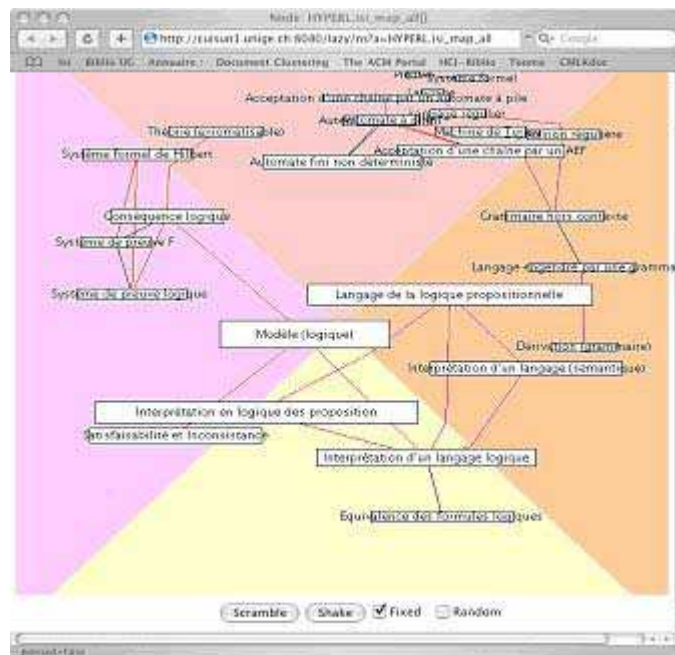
Node: HYPERL.isi_map_all()

http://cuisun1.unige.ch:8080/lazy/m?a=HYPERL.isi_map_all

Q- Google

Isi Biblio UG Annuaire Document Clustering The ACM Portal HCI-Biblio Teona CMLAdoc

Système formel

Acceptation d'une chaîne par un automate à pile

Langage régulier

Automate à pile

Théorème formalisable

Automate fini non régulière

Système formel de Hilbert

Acceptation d'une chaîne par un AEF

Automate fini non déterministe

Conséquence logique

Grammaire hors contexte

Système de preuve F

Langage engendré par une grammaire

Système de preuve logique

Langage de la logique propositionnelle

Modèle (logique)

Dérivation (grammaire)

Interprétation d'un langage (sémantique)

Interprétation en logique des proposition

Satisfaisabilité et Inconsistance

Interprétation d'un langage logique

Equivalence des formules logiques

Scramble Shake Fixed Random